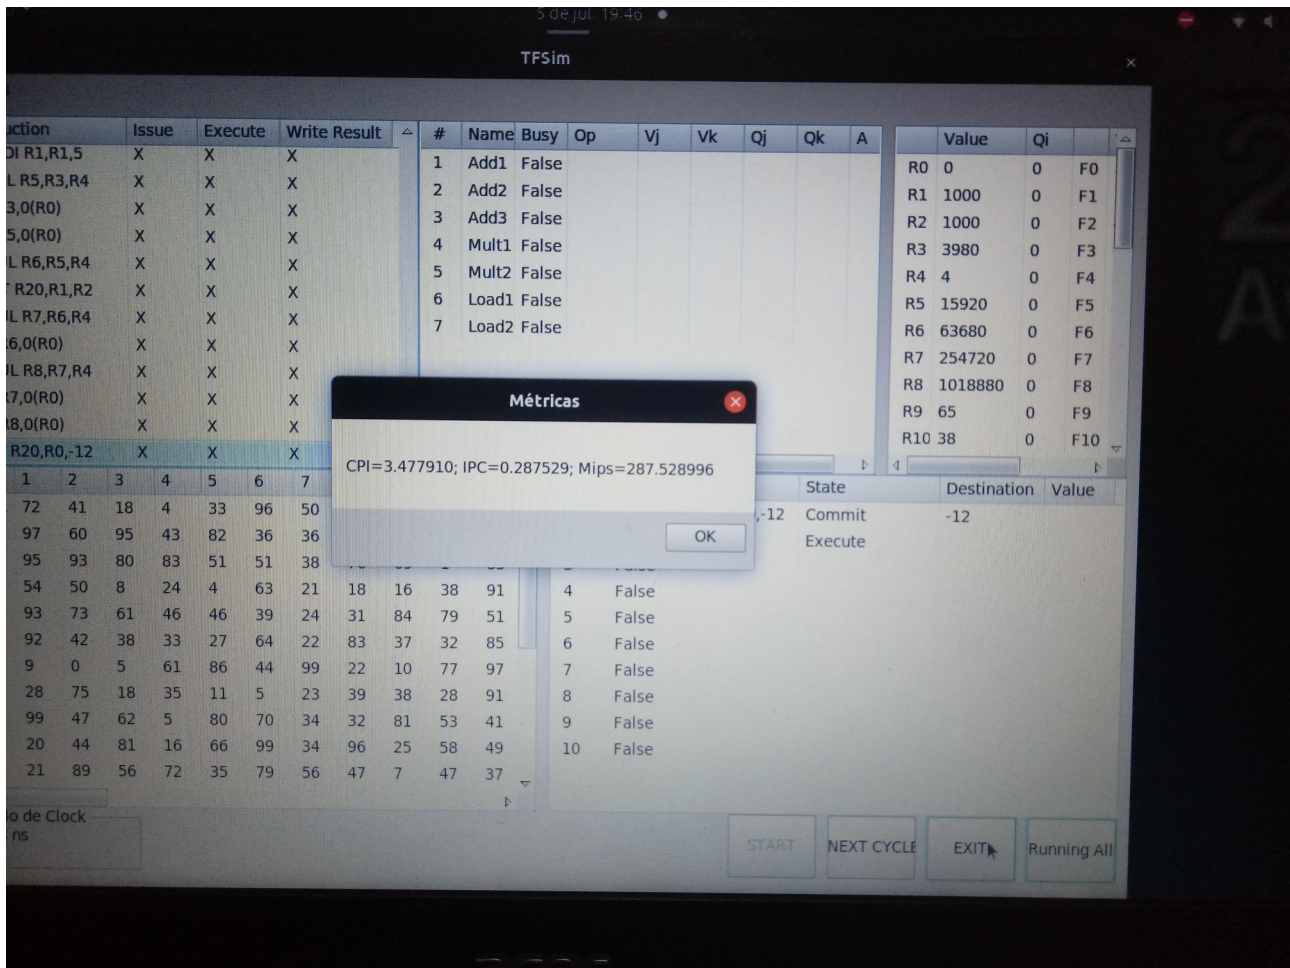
5 de jul 19:46

TFSim

| ıction | Issue | Execute | Write Result |
|---|---|---|---|
| DI R1,R1,5 | X | X | X |
| L R5,R3,R4 | X | X | X |
| 3,0(R0) | X | X | X |
| 5,0(R0) | X | X | X |
| L R6,R5,R4 | X | X | X |
| R20,R1,R2 | X | X | X |
| L R7,R6,R4 | X | X | X |
| 6,0(R0) | X | X | X |
| L R8,R7,R4 | X | X | X |
| 7,0(R0) | X | X | X |
| 8,0(R0) | X | X | X |
| R20,R0,-12 | X | X | X |

| # | Name | Busy | Op | Vj | Vk | Qj | Qk | A |
|---|---|---|---|---|---|---|---|---|
| 1 | Add1 | False | | | | | | |
| 2 | Add2 | False | | | | | | |
| 3 | Add3 | False | | | | | | |
| 4 | Mult1 | False | | | | | | |
| 5 | Mult2 | False | | | | | | |
| 6 | Load1 | False | | | | | | |
| 7 | Load2 | False | | | | | | |

| | Value | Qi | |
|---|---|---|---|
| R0 | 0 | 0 | F0 |
| R1 | 1000 | 0 | F1 |
| R2 | 1000 | 0 | F2 |
| R3 | 3980 | 0 | F3 |
| R4 | 4 | 0 | F4 |
| R5 | 15920 | 0 | F5 |
| R6 | 63680 | 0 | F6 |
| R7 | 254720 | 0 | F7 |
| R8 | 1018880 | 0 | F8 |
| R9 | 65 | 0 | F9 |
| R10 | 38 | 0 | F10 |

Métricas

CPI=3.477910; IPC=0.287529; Mips=287.528996

OK

| 1 | 2 | 3 | 4 | 5 | 6 | 7 | | | | |
|---|---|---|---|---|---|---|---|---|---|---|
| 72 | 41 | 18 | 4 | 33 | 96 | 50 | | | | |
| 97 | 60 | 95 | 43 | 82 | 36 | 36 | | | | |
| 95 | 93 | 80 | 83 | 51 | 51 | 38 | | | | |
| 54 | 50 | 8 | 24 | 4 | 63 | 21 | 18 | 16 | 38 | 91 |
| 93 | 73 | 61 | 46 | 46 | 39 | 24 | 31 | 84 | 79 | 51 |
| 92 | 42 | 38 | 33 | 27 | 64 | 22 | 83 | 37 | 32 | 85 |
| 9 | 0 | 5 | 61 | 86 | 44 | 99 | 22 | 10 | 77 | 97 |
| 28 | 75 | 18 | 35 | 11 | 5 | 23 | 39 | 38 | 28 | 91 |
| 99 | 47 | 62 | 5 | 80 | 70 | 34 | 32 | 81 | 53 | 41 |
| 20 | 44 | 81 | 16 | 66 | 99 | 34 | 96 | 25 | 58 | 49 |
| 21 | 89 | 56 | 72 | 35 | 79 | 56 | 47 | 7 | 47 | 37 |

| | | State | Destination | Value |
|---|---|---|---|---|
| | ,-12 | Commit | -12 | |
| | | Execute | | |
| 4 | False | | | |
| 5 | False | | | |
| 6 | False | | | |
| 7 | False | | | |
| 8 | False | | | |
| 9 | False | | | |
| 10 | False | | | |

o de Clock
ns

START NEXT CYCLE EXIT Running All